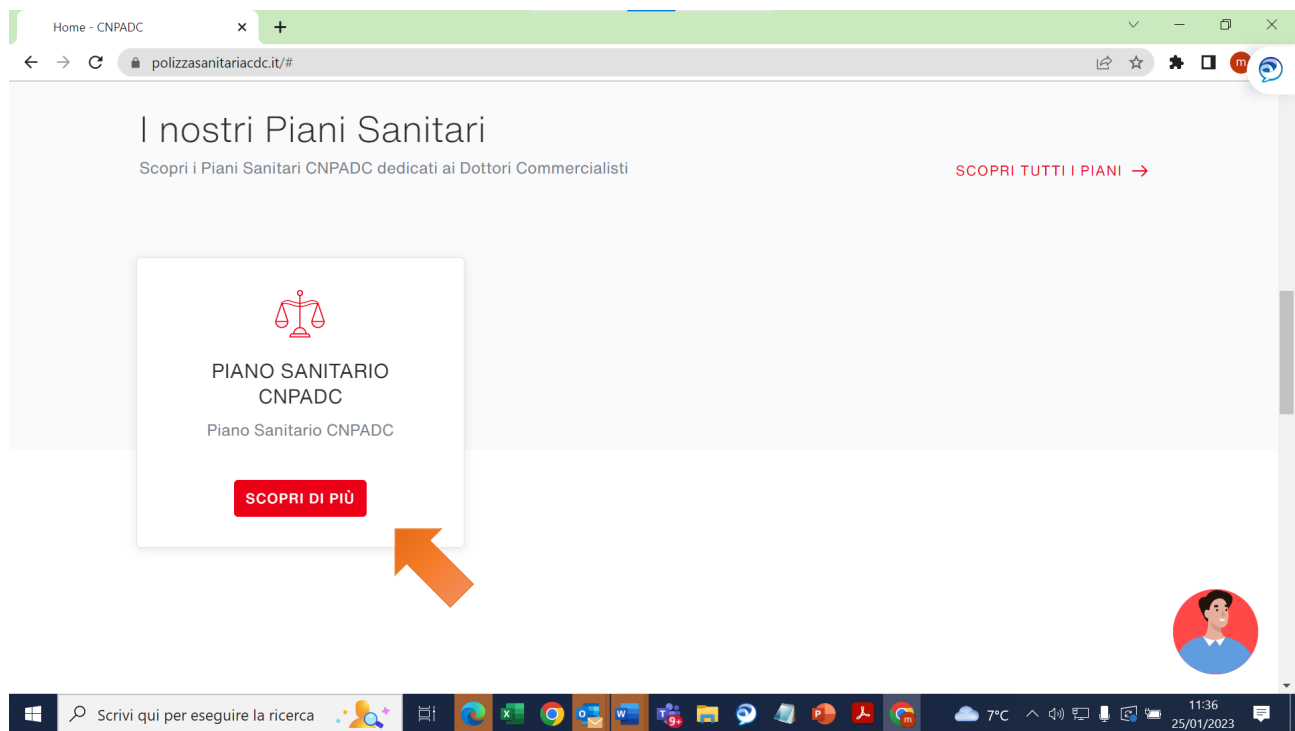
Home - CNPADC
polizzasanitariacdc.it/#

I nostri Piani Sanitari
Scopri i Piani Sanitari CNPADC dedicati ai Dottori Commercialisti

SCOPRI TUTTI I PIANI →

PIANO SANITARIO CNPADC
Piano Sanitario CNPADC

SCOPRI DI PIÙ

Scrivi qui per eseguire la ricerca
7°C
11:36
25/01/2023